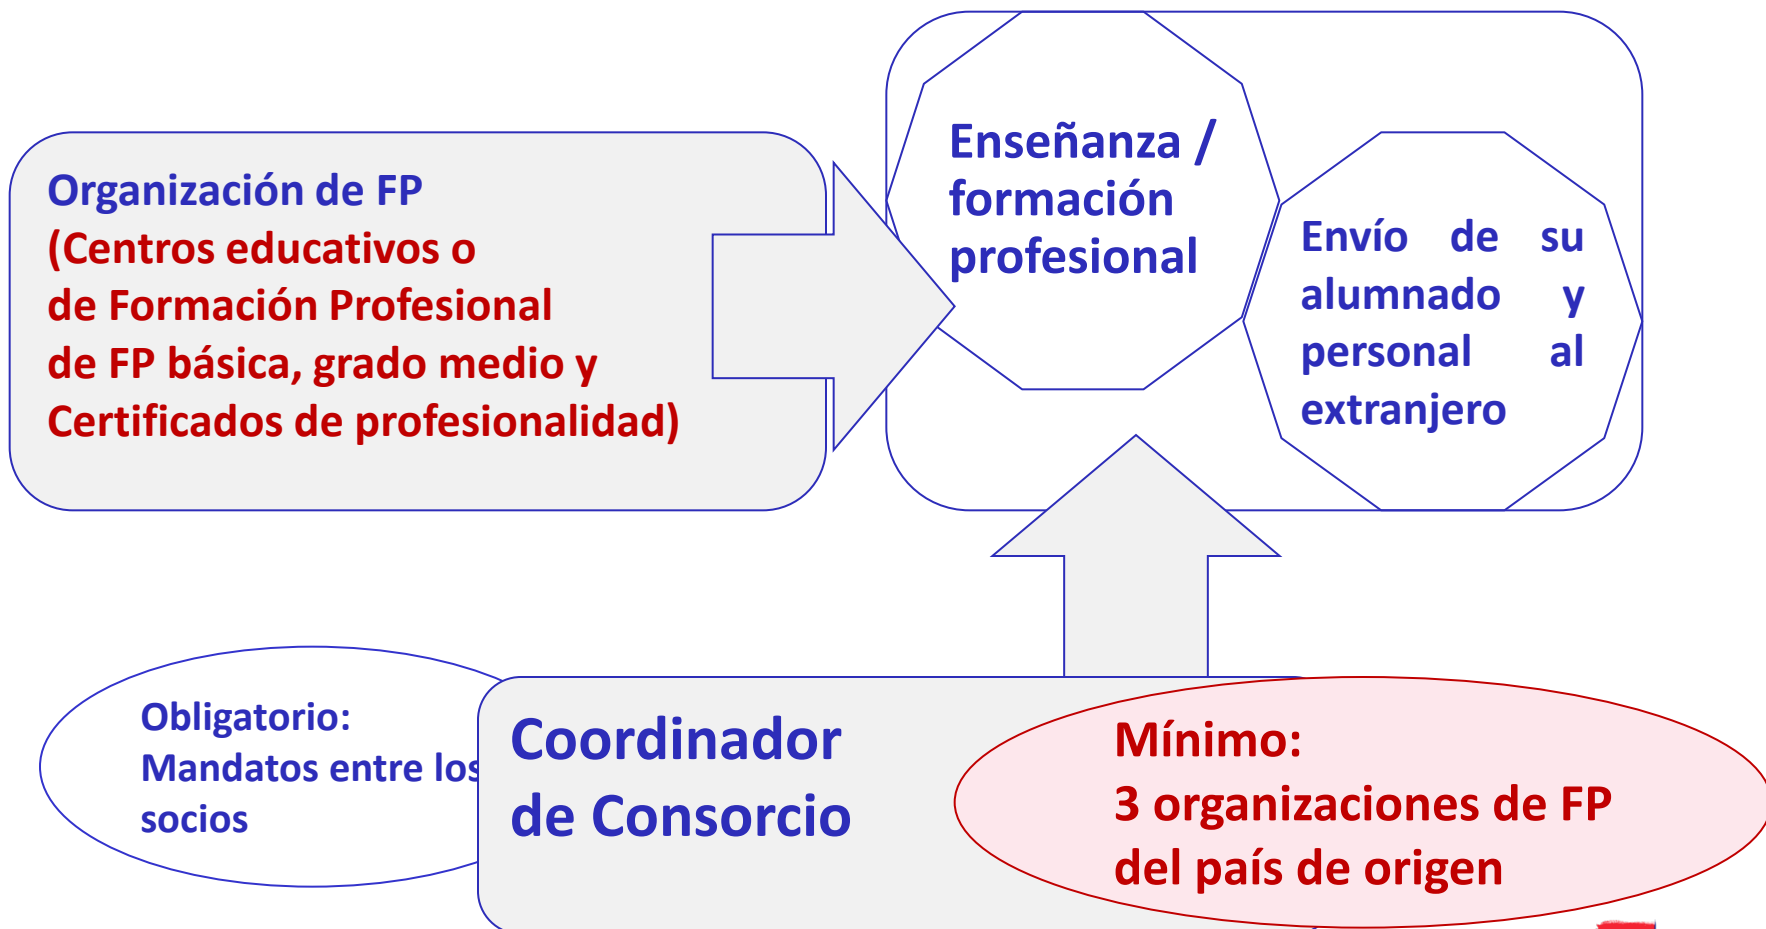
Organización de FP
(Centros educativos o
de Formación Profesional
de FP básica, grado medio y
Certificados de profesionalidad)

Enseñanza / formación profesional

Envío de su alumnado y personal al extranjero

Obligatorio:
Mandatos entre los socios

Coordinador de Consorcio

Mínimo:
3 organizaciones de FP del país de origen